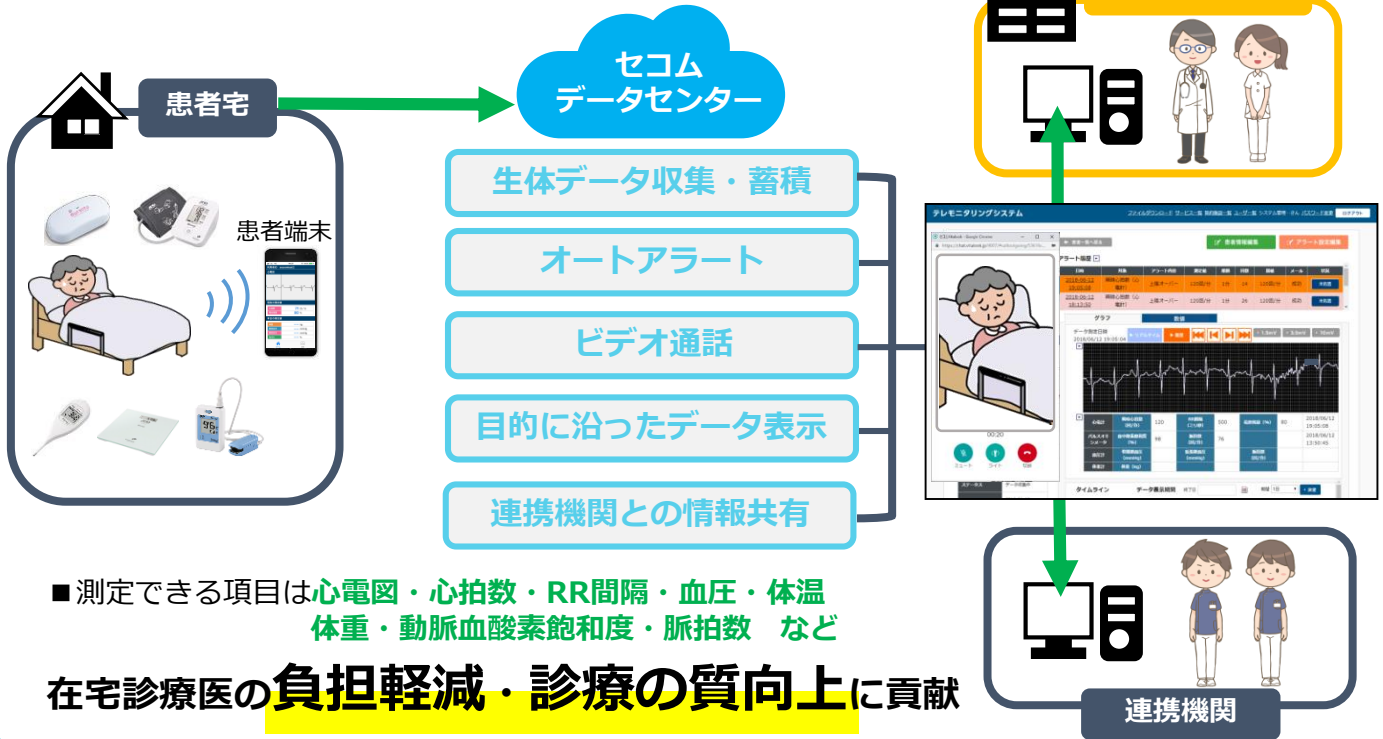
患者宅

患者端末

セコム
データセンター

生体データ収集・蓄積

オートアラート

ビデオ通話

目的に沿ったデータ表示

連携機関との情報共有

テレモニタリングシステム

ログアウト

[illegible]

グラフ

数値

00:20

タイムライン

■測定できる項目は心電図・心拍数・RR間隔・血圧・体温
体重・動脈血酸素飽和度・脈拍数　など

在宅診療医の負担軽減・診療の質向上に貢献

連携機関